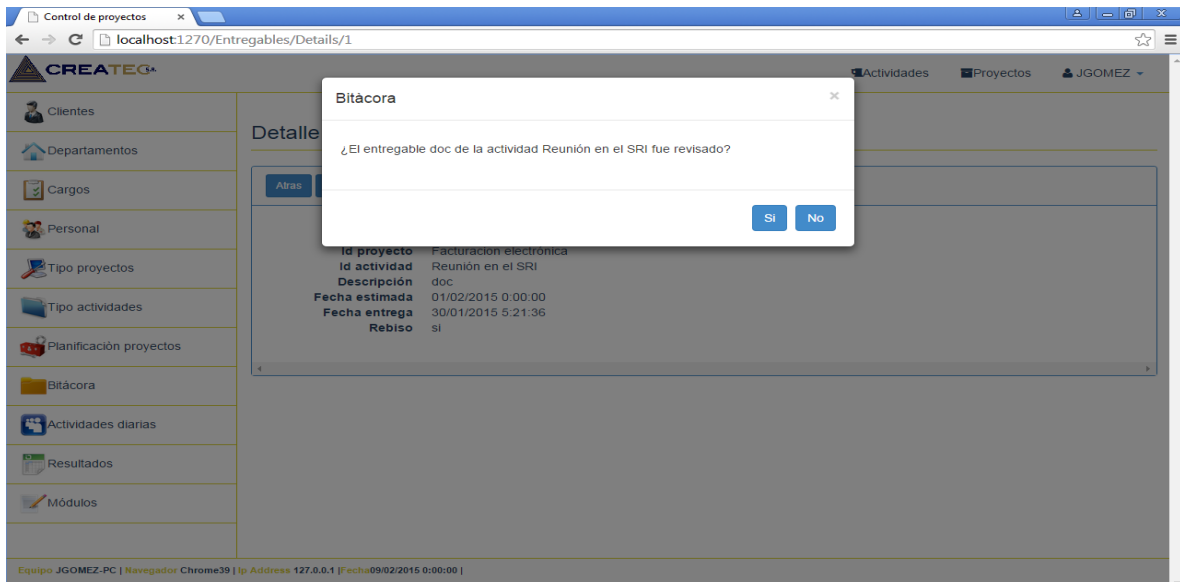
Control de proyectos ×

localhost:1270/Entregables/Details/1

CREATEC S.A.

Actividades Proyectos JGOMEZ

Clientes
Departamentos
Cargos
Personal
Tipo proyectos
Tipo actividades
Planificación proyectos
Bitácora
Actividades diarias
Resultados
Módulos

Detalle

Atras

Bitácora ×

¿El entregable doc de la actividad Reunión en el SRI fue revisado?

Si No

| | |
|---|---|
| Id proyecto | Facturacion electronica |
| Id actividad | Reunión en el SRI |
| Descripción | doc |
| Fecha estimada | 01/02/2015 0:00:00 |
| Fecha entrega | 30/01/2015 5:21:36 |
| Rebiso | si |

Equipo JGOMEZ-PC | Navegador Chrome39 | Ip Address 127.0.0.1 | Fecha09/02/2015 0:00:00 |